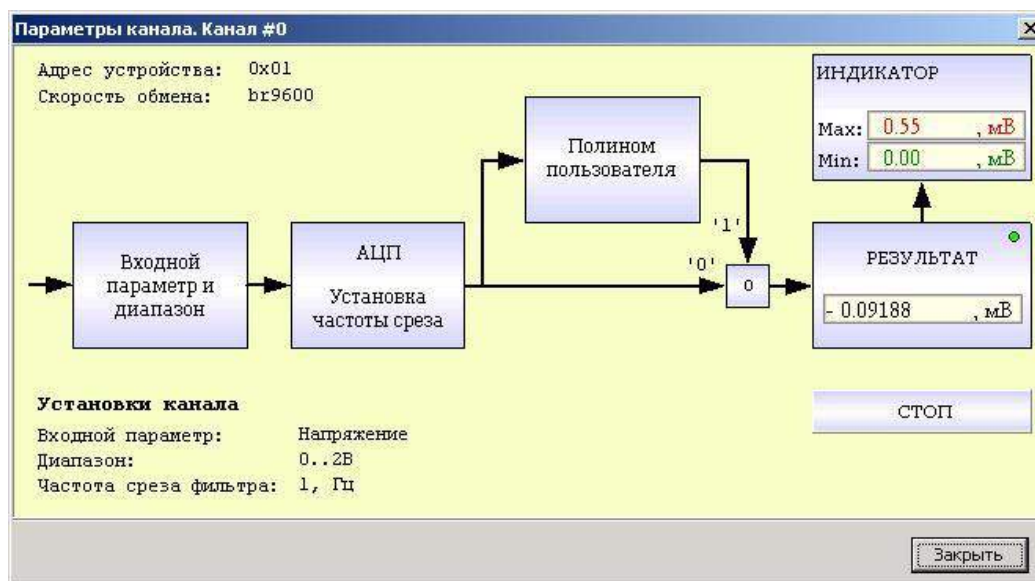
Параметры канала. Канал #0

Адрес устройства: 0x01
Скорость обмена: br9600

ИНДИКАТОР
Max: 0.55 , мВ
Min: 0.00 , мВ

Полином пользователя

'1'

'0'

Входной параметр и диапазон

АЦП

Установка частоты среза

0

РЕЗУЛЬТАТ

- 0.09188 , мВ

Установки канала
Входной параметр: Напряжение
Диапазон: 0..2В
Частота среза фильтра: 1, Гц

СТОП

Закрыть